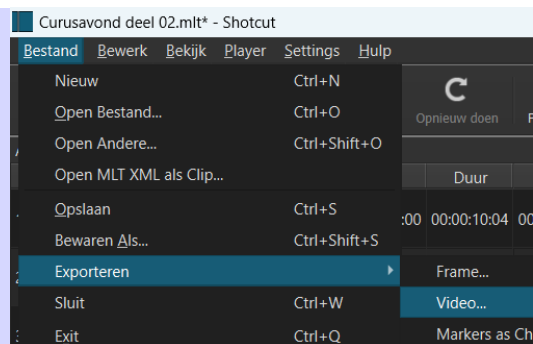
Curusavond deel 02.mlt* - Shotcut

Bestand Bewerk Bekijk Player Settings Hulp

Nieuw Ctrl+N
Open Bestand... Ctrl+O
Open Andere... Ctrl+Shift+O
Open MLT XML als Clip...
Opslaan Ctrl+S
Bewaren Als... Ctrl+Shift+S
Exporteren
Sluit Ctrl+W
Exit Ctrl+Q

Opnieuw doen

Duur
:00 00:00:10:04

Frame...
Video...
Markers as Ch